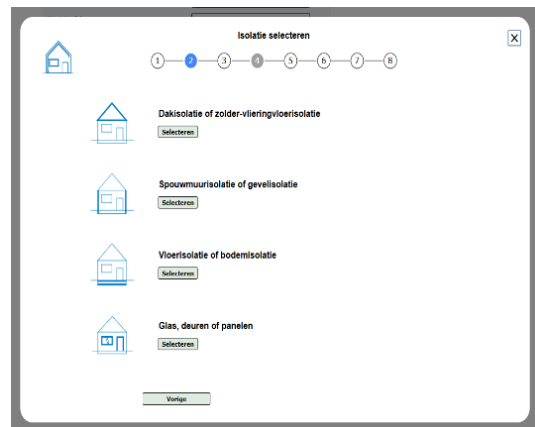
Isolatie selecteren

1 2 3 4 5 6 7 8

Dakisolatie of zolder-vlieringvloerisolatie

Selecteren

Spouwmuurisolatie of gevelisolatie

Selecteren

Vloerisolatie of bodemisolatie

Selecteren

Glas, deuren of panelen

Selecteren

Vorige